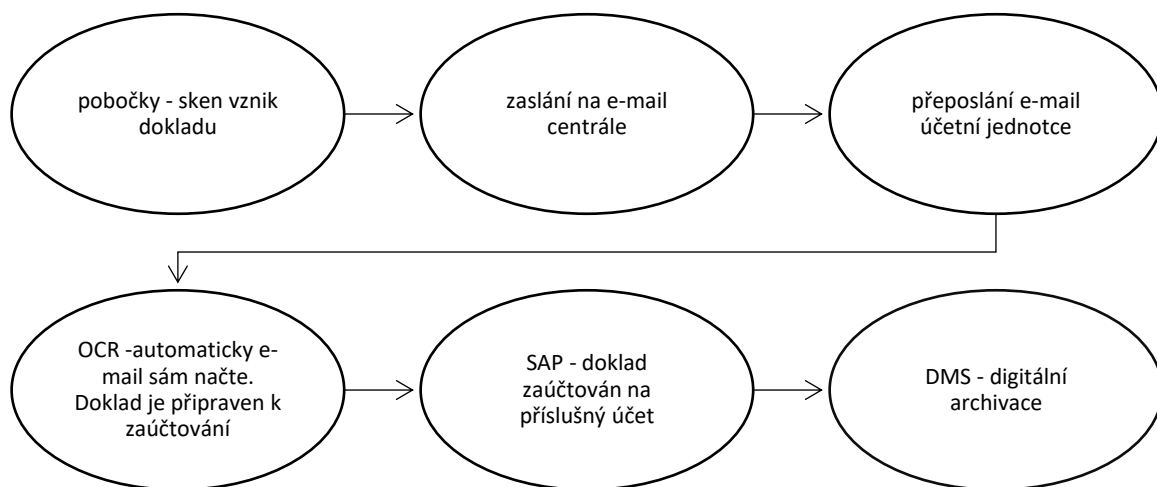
pobočky - sken vznik dokladu

zaslání na e-mail centrále

přeposlání e-mail účetní jednotce

OCR -automaticky e-mail sám načte. Doklad je připraven k zaúčtování

SAP - doklad zaúčtován na příslušný účet

DMS - digitální archivace